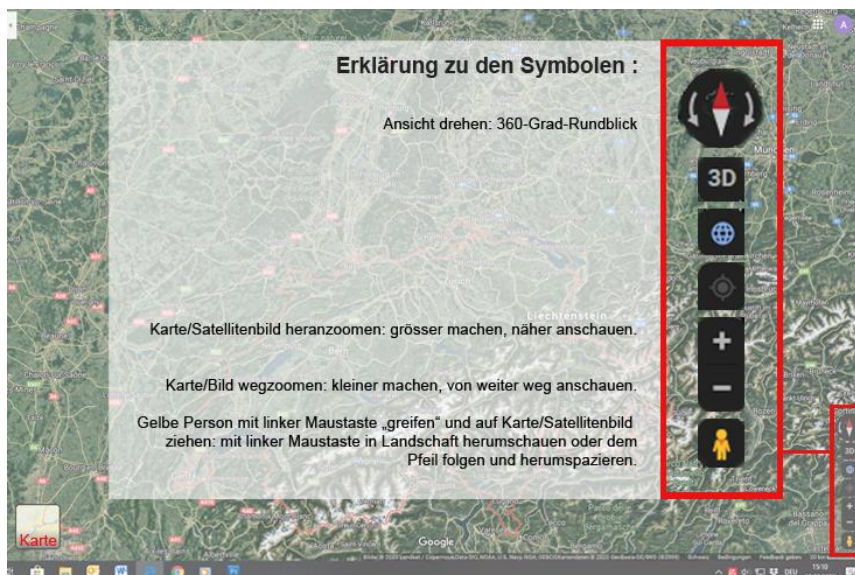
Erklärung zu den Symbolen :

Ansicht drehen: 360-Grad-Rundblick

3D

Karte/Satellitenbild heranzoomen: grösser machen, näher anschauen.

Karte/Bild wegzoomen: kleiner machen, von weiter weg anschauen.

Gelbe Person mit linker Maustaste „greifen" und auf Karte/Satellitenbild ziehen: mit linker Maustaste in Landschaft herumschauen oder dem Pfeil folgen und herumspazieren.

Liechtenstein

München

Karte

Google